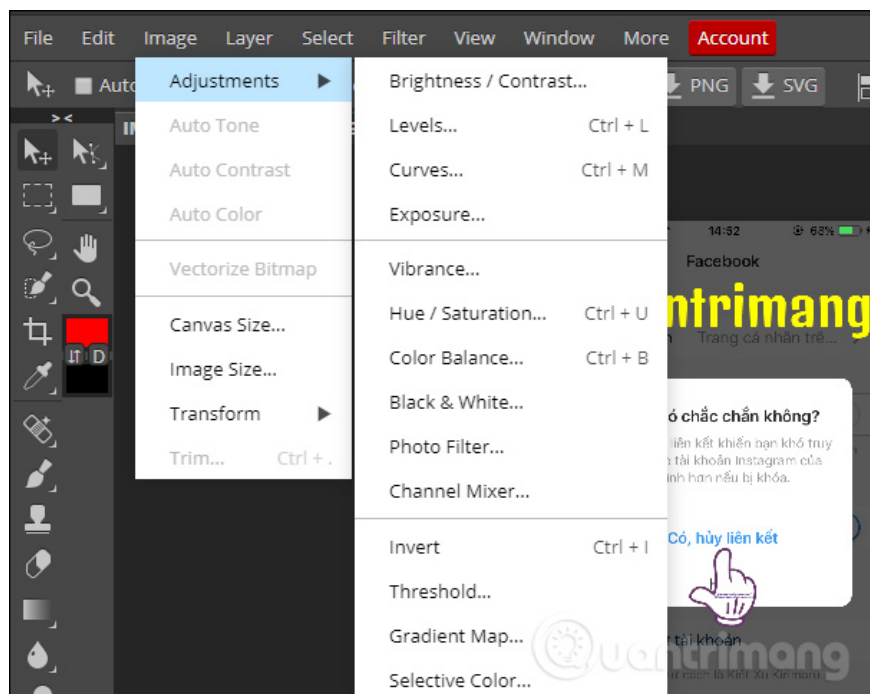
File Edit Image Layer Select Filter View Window More Account

Auto

PNG SVG

Adjustments ▶
Auto Tone
Auto Contrast
Auto Color
Vectorize Bitmap
Canvas Size...
Image Size...
Transform ▶
Trim... Ctrl + .

Brightness / Contrast...
Levels... Ctrl + L
Curves... Ctrl + M
Exposure...
Vibrance...
Hue / Saturation... Ctrl + U
Color Balance... Ctrl + B
Black & White...
Photo Filter...
Channel Mixer...
Invert Ctrl + I
Threshold...
Gradient Map...
Selective Color...

D

14:52
68%
Facebook
ntrimang
Trang cá nhân trê...
ó chắc chắn không?
liên kết khiến bạn khó truy
tài khoản Instagram của
inh hơn nếu bị khóa.
Có, hủy liên kết
tài khoản

Quantrimang